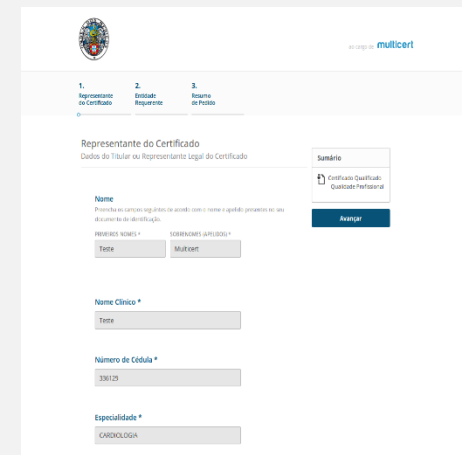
ao cargo de multicert

1. Representante do Certificado

2. Entidade Requerente

3. Resumo do Pedido

Representante do Certificado

Dados do Titular ou Representante Legal do Certificado

Sumário

Certificado Qualificado Qualidade Profissional

Avançar

Nome

Preencha os campos seguintes de acordo com o nome e apelido presentes no seu documento de identificação.

PRIMEIROS NOMES *

Teste

SOBRENOMES (APELIDO) *

Multicert

Nome Clínico *

Teste

Número de Cédula *

336125

Especialidade *

CARDIOLOGIA